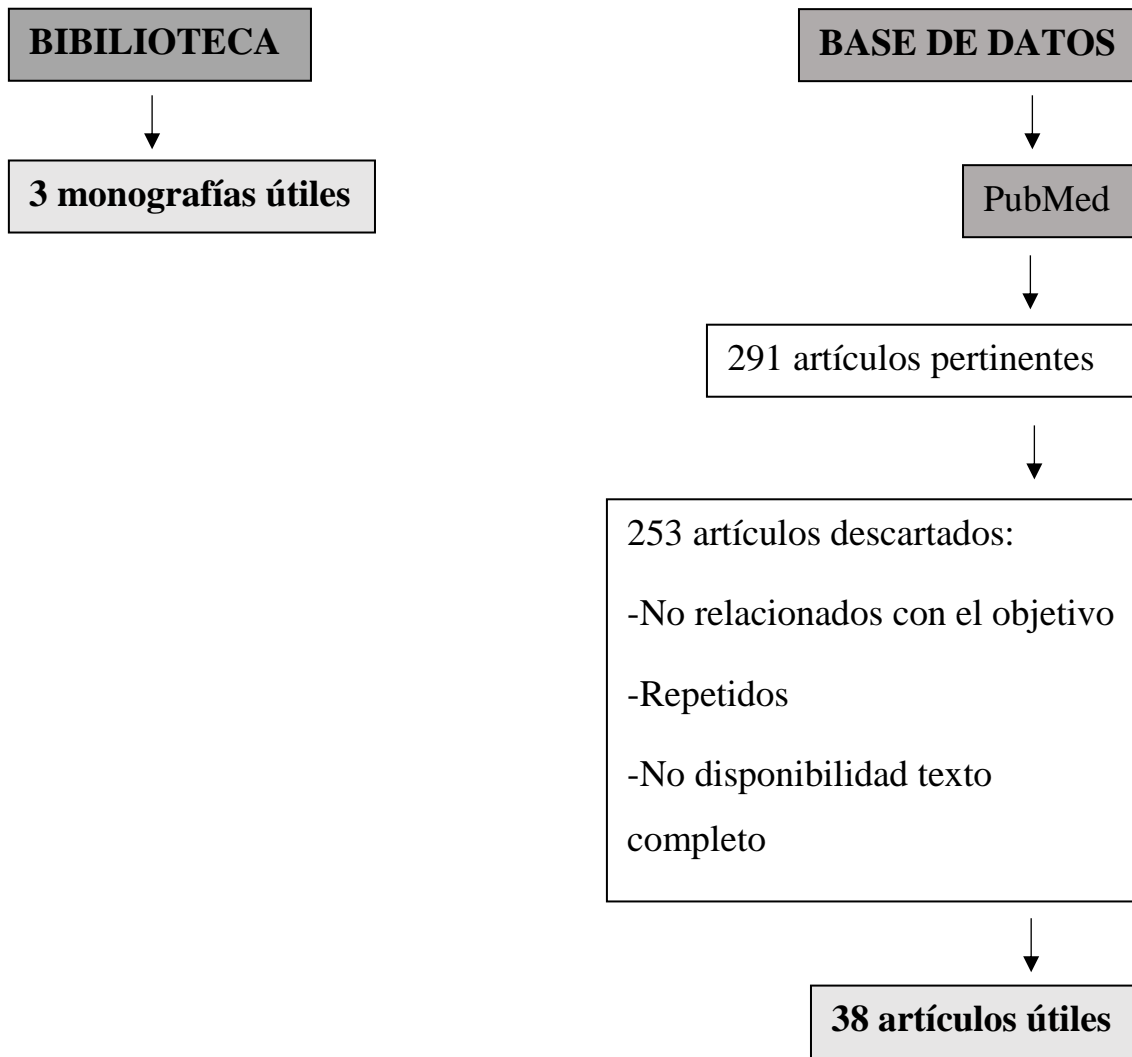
BIBILIOTECA

3 monografías útiles

BASE DE DATOS

PubMed

291 artículos pertinentes

253 artículos descartados:

-No relacionados con el objetivo

-Repetidos

-No disponibilidad texto completo

38 artículos útiles